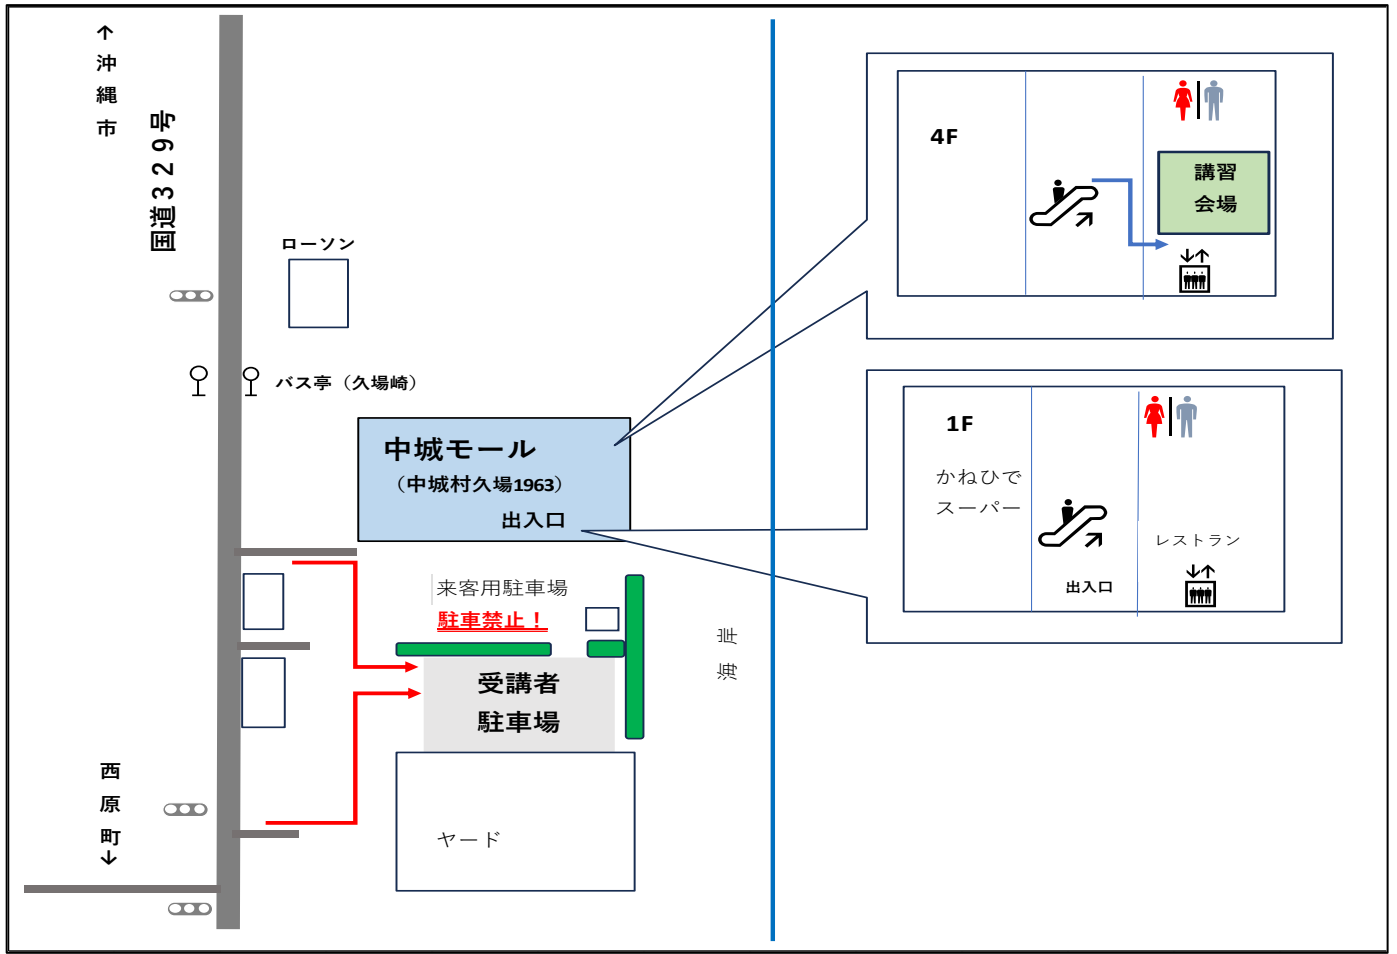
↑
沖
縄
市

国道３２９号

ローソン

バス亭（久場崎）

中城モール
（中城村久場1963）
出入口

来客用駐車場
駐車禁止！

受講者
駐車場

ヤード

西
原
町
↓

4F

講習
会場

1F

かねひで
スーパー

出入口

レストラン